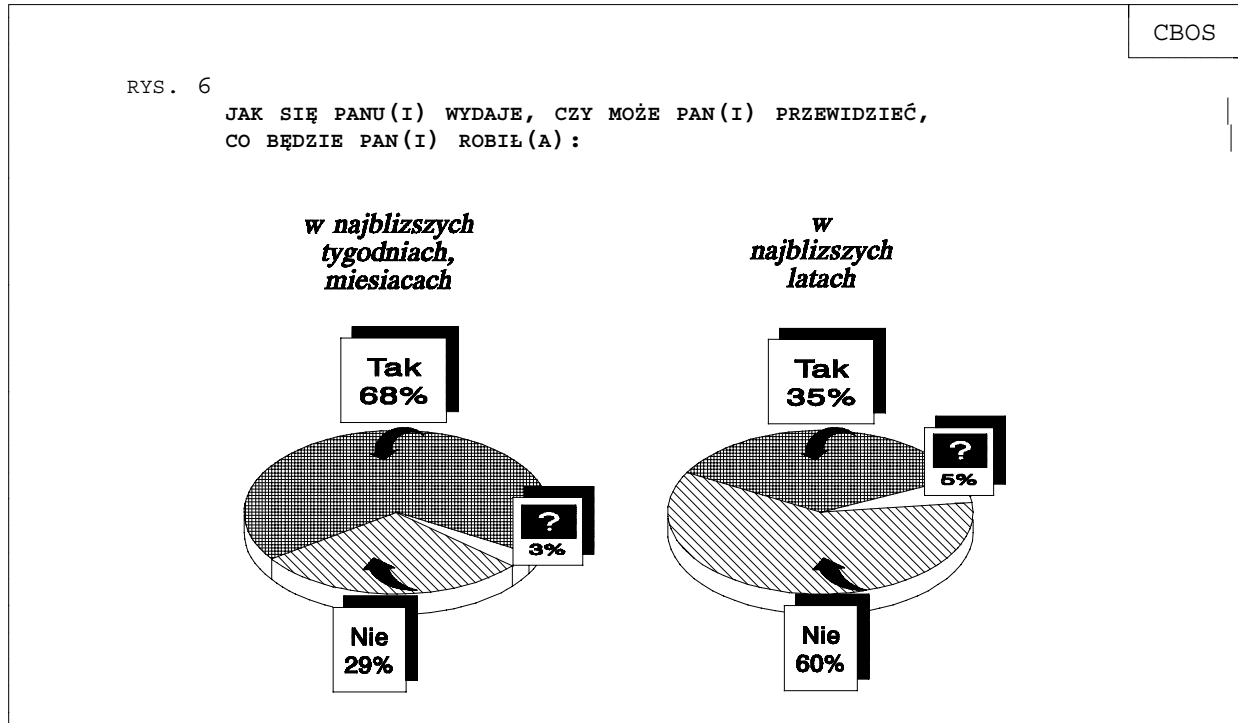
CBOS

RYS. 6

JAK SIĘ PANU(I) WYDAJE, CZY MOŻE PAN(I) PRZEWIDZIEĆ, CO BĘDZIE PAN(I) ROBIŁ(A):

w najbliszych tygodniach, miesiacach

Tak 68%

? 3%

Nie 29%

w najbliszych latach

Tak 35%

? 5%

Nie 60%